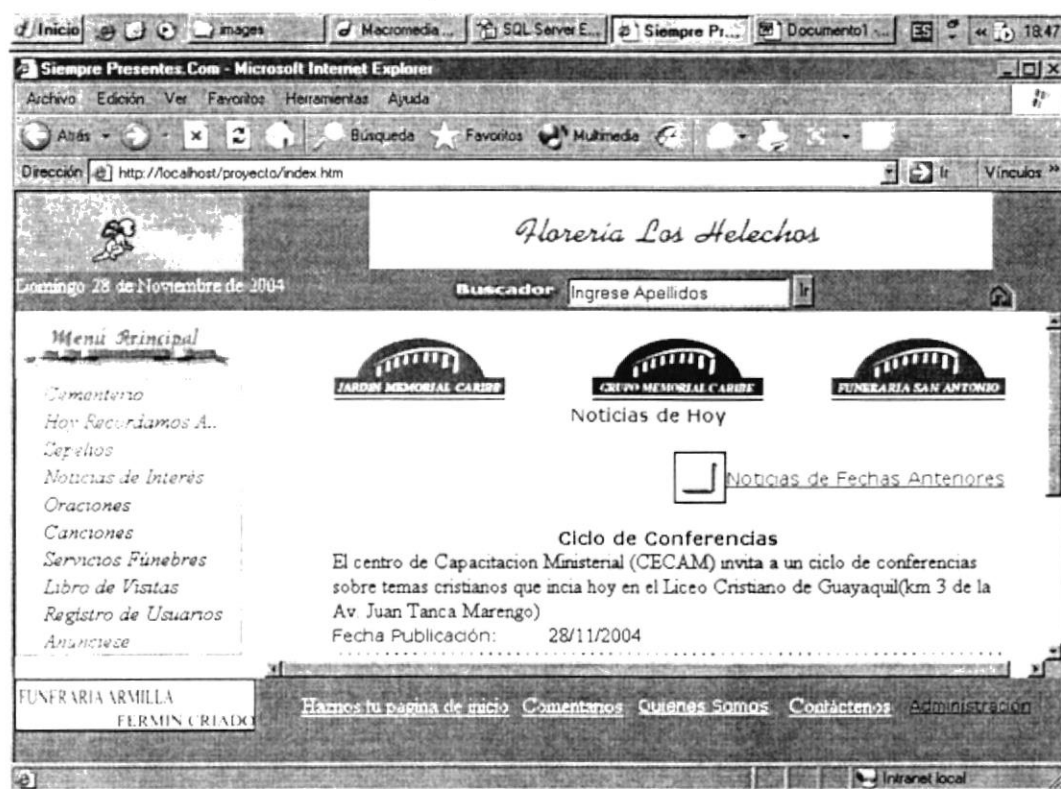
Inicio | images | Macromedia... | SQL Server E... | Siempre Pr... | Documento1 ... | ES | 18:47

Siempre Presentes.Com - Microsoft Internet Explorer

Archivo Edición Ver Favoritos Herramientas Ayuda

Atrás Búsqueda Favoritos Multimedia

Dirección http://localhost/proyecto/index.htm Ir Vínculos »

Floreria Los Helechos

Domingo 28 de Noviembre de 2004

Buscador Ingrese Apellidos Ir

Menú Principal

Cementerio
Hoy Recordamos A...
Sepelios
Noticias de Interés
Oraciones
Canciones
Servicios Fúnebres
Libro de Visitas
Registro de Usuarios
Anunciese

JARDIN MEMORIAL CARIBE

GRUPO MEMORIAL CARIBE

FUNERARIA SAN ANTONIO

Noticias de Hoy

Noticias de Fechas Anteriores

Ciclo de Conferencias

El centro de Capacitacion Ministerial (CECAM) invita a un ciclo de conferencias sobre temas cristianos que incia hoy en el Liceo Cristiano de Guayaquil(km 3 de la Av. Juan Tanca Marengo)

Fecha Publicación: 28/11/2004

FUNERARIA ARMILLA
FERMIN CRIADO

Hamos tu pagina de inicio Comentarios Quienes Somos Contáctenos Administración

Intranet local